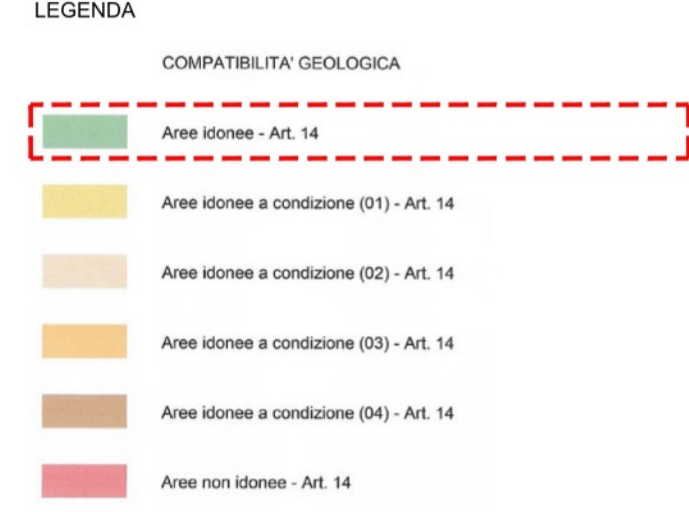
LEGENDA

COMPATIBILITA' GEOLOGICA

Aree idonee - Art. 14

Aree idonee a condizione (01) - Art. 14

Aree idonee a condizione (02) - Art. 14

Aree idonee a condizione (03) - Art. 14

Aree idonee a condizione (04) - Art. 14

Aree non idonee - Art. 14